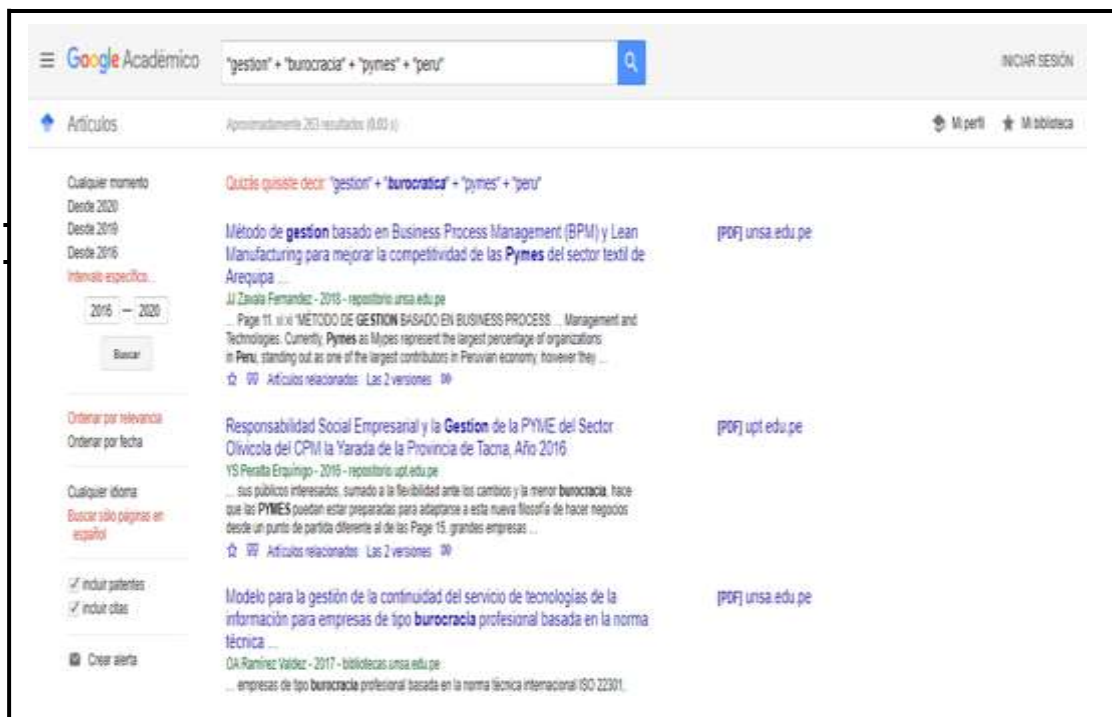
Google Académico

"gestion" + "burocracia" + "pymes" + "peru"

INICIAR SESIÓN

Artículos

Aproximadamente 263 resultados (0,03 s)

Mi perfil   Mi biblioteca

Cualquier momento
Desde 2020
Desde 2019
Desde 2016
Intervalo específico...
2016 — 2020
Buscar

Ordenar por relevancia
Ordenar por fecha

Cualquier idioma
Buscar sólo páginas en español

✓ incluir patentes
✓ incluir citas

Crear alerta

Quizás quisiste decir: "gestion" + "burocratica" + "pymes" + "peru"

Método de gestion basado en Business Process Management (BPM) y Lean Manufacturing para mejorar la competitividad de las Pymes del sector textil de Arequipa ...
JJ Zavala Fernandez - 2018 - repositorio.unsa.edu.pe
... Page 11. xi xi MÉTODO DE GESTION BASADO EN BUSINESS PROCESS ... Management and Technologies. Currently, Pymes as Mypes represent the largest percentage of organizations in Peru, standing out as one of the largest contributors in Peruvian economy, however they ...
☆ 99 Artículos relacionados Las 2 versiones

[PDF] unsa.edu.pe

Responsabilidad Social Empresarial y la Gestion de la PYME del Sector Olivicola del CPM la Yarada de la Provincia de Tacna, Año 2016
YS Peralta Erquinigo - 2016 - repositorio.upt.edu.pe
... sus públicos interesados, sumado a la flexibilidad ante los cambios y la menor burocracia, hace que las PYMES puedan estar preparadas para adaptarse a esta nueva filosofía de hacer negocios desde un punto de partida diferente al de las Page 15. grandes empresas ...
☆ 99 Artículos relacionados Las 2 versiones

[PDF] upt.edu.pe

Modelo para la gestión de la continuidad del servicio de tecnologías de la información para empresas de tipo burocracia profesional basada en la norma técnica ...
OA Ramírez Valdez - 2017 - bibliotecas.unsa.edu.pe
... empresas de tipo burocracia profesional basada en la norma técnica internacional ISO 22301.

[PDF] unsa.edu.pe